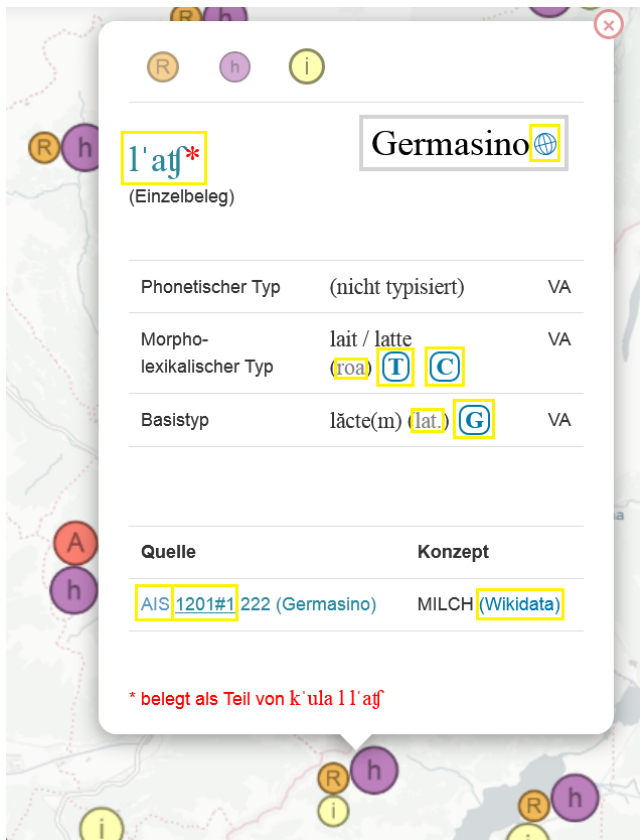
R h i

R h

×

R h i

lˈaʧ*
(Einzelbeleg)

Germasino

| Phonetischer Typ | (nicht typisiert) | VA |
|---|---|---|
| Morpho-lexikalischer Typ | lait / latte (roa) T C | VA |
| Basistyp | lăcte(m) (lat.) G | VA |

| Quelle | Konzept |
|---|---|
| AIS 1201#1 222 (Germasino) | MILCH (Wikidata) |

* belegt als Teil von kˈula l lˈaʧ

A h

R h i

R h

i

a